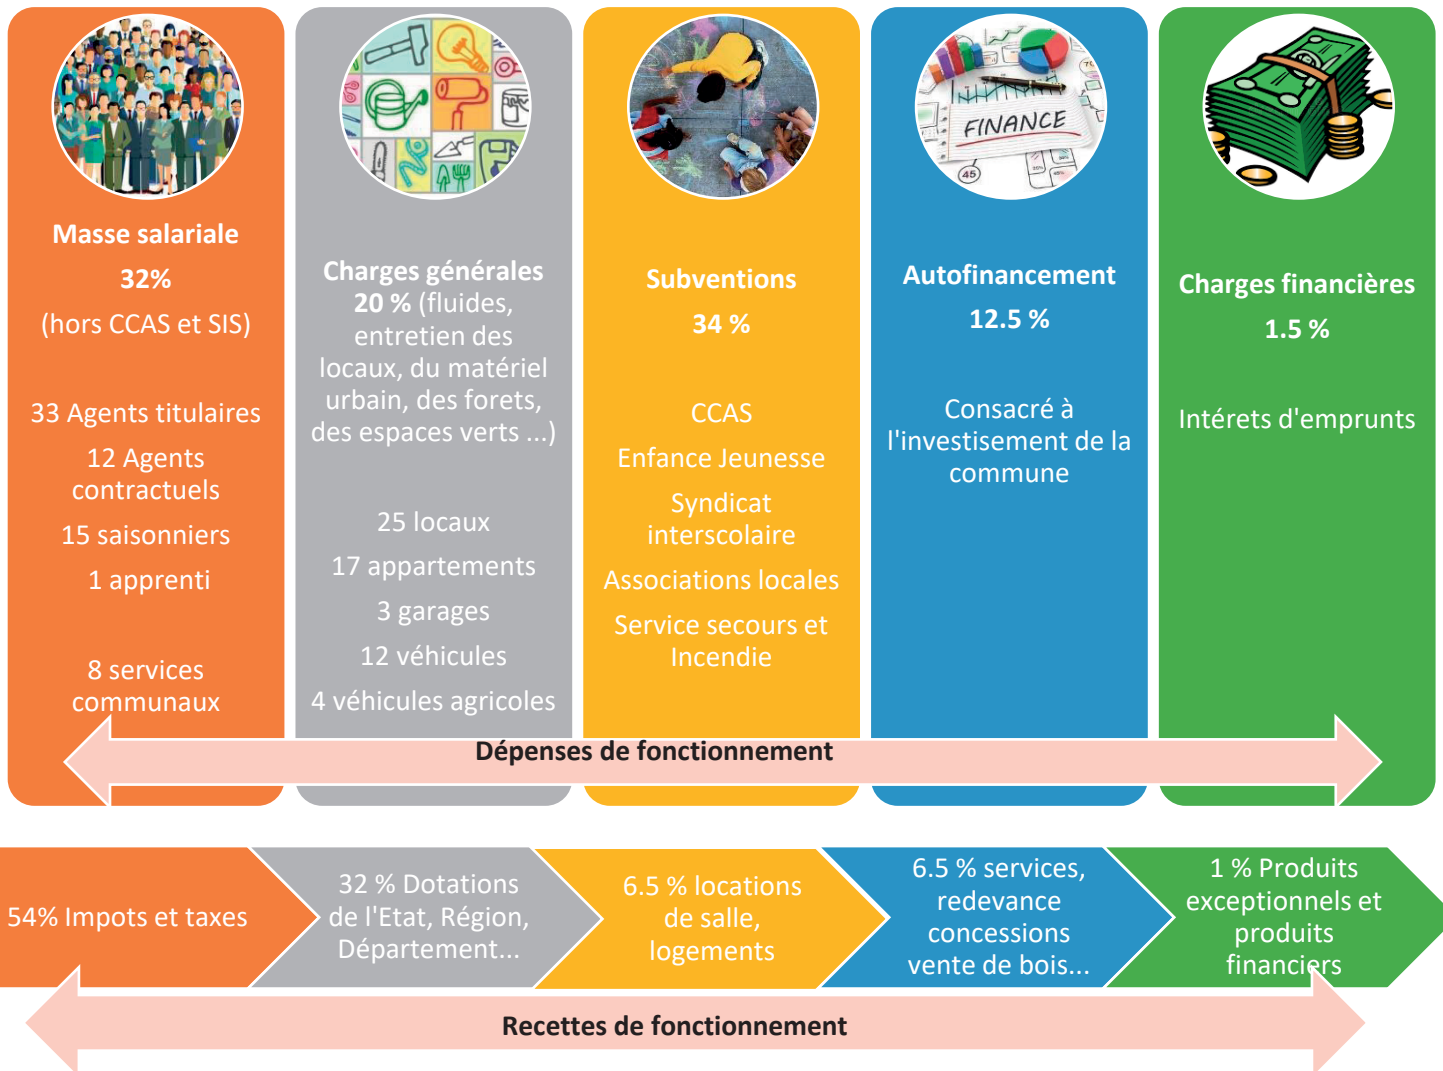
Masse salariale
32%
(hors CCAS et SIS)

33 Agents titulaires
12 Agents contractuels
15 saisonniers
1 apprenti

8 services communaux

Charges générales
20 % (fluides, entretien des locaux, du matériel urbain, des forets, des espaces verts ...)

25 locaux
17 appartements
3 garages
12 véhicules
4 véhicules agricoles

Subventions
34 %

CCAS
Enfance Jeunesse
Syndicat interscolaire
Associations locales
Service secours et Incendie

FINANCE

Autofinancement
12.5 %

Consacré à l'investisement de la commune

Charges financières
1.5 %

Intérets d'emprunts

Dépenses de fonctionnement

54% Impots et taxes

32 % Dotations de l'Etat, Région, Département...

6.5 % locations de salle, logements

6.5 % services, redevance concessions vente de bois...

1 % Produits exceptionnels et produits financiers

Recettes de fonctionnement